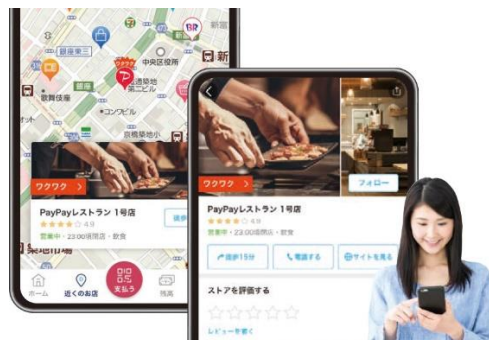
銀座一丁目
中央区役所
新
銀座
築地
第二ビル
築地
歌舞伎座
コンワビル
築地
ワクワク
PayPayレストラン 1号店
4.9
営業中・23:00閉店・飲食
徒歩
東築地
ホーム
近くのお店
支払う
残高
ワクワク
フォロー
PayPayレストラン 1号店
4.9
営業中・23:00閉店・飲食
徒歩15分
電話する
サイトを見る
ストアを評価する
レビューを書く